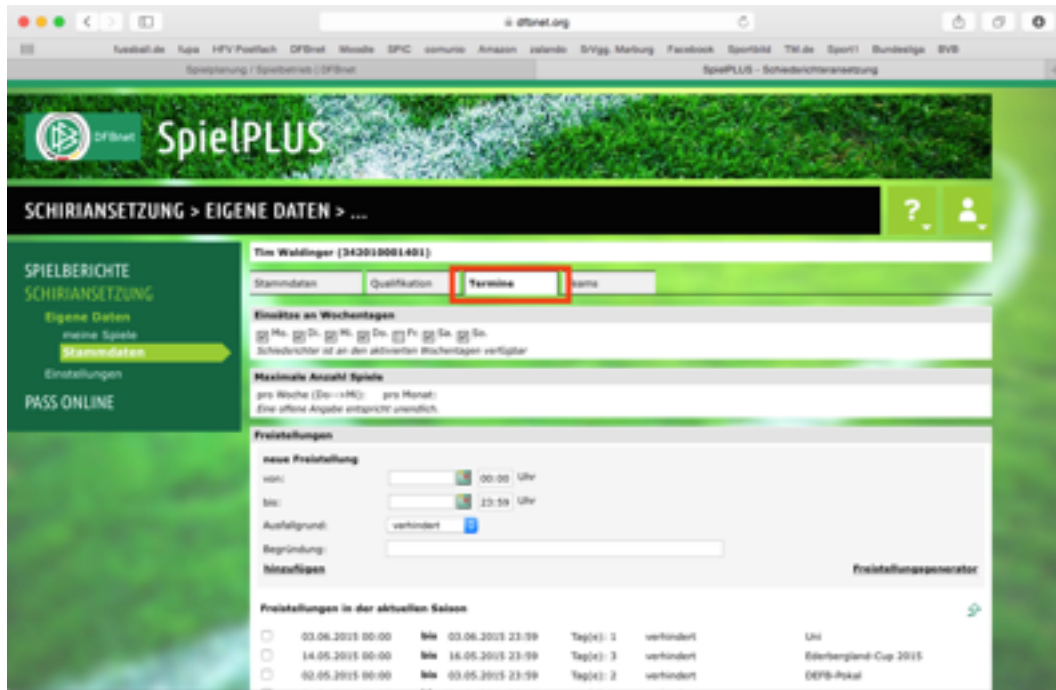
dfbnet.org

fussball.de fupa HFV Postfach DFBnet Moodle SPIC comunio Amazon zalando SrVgg. Marburg Facebook Sportbild TM.de Sport1 Bundesliga BVB

Spielplanung / Spielbetrieb | DFBnet

SpielPLUS - Schiedsrichteransetzung

DFBnet SpielPLUS

SCHIRIANSETZUNG > EIGENE DATEN > ...

?

SPIELBERICHTE
SCHIRIANSETZUNG
Eigene Daten
meine Spiele
Stammdaten
Einstellungen
PASS ONLINE

Tim Waldinger (343010001401)

Stammdaten | Qualifikation | Termine | Teams

Einsätze an Wochentagen
Mo. Di. Mi. Do. Fr. Sa. So.
Schiedsrichter ist an den aktivierten Wochentagen verfügbar

Maximale Anzahl Spiele
pro Woche (Do-->Mi): pro Monat:
Eine offene Angabe entspricht unendlich.

Freistellungen
neue Freistellung
von: 00:00 Uhr
bis: 23:59 Uhr
Ausfallgrund: verhindert
Begründung:
hinzufügen
Freistellungsgenerator

Freistellungen in der aktuellen Saison

| | 03.06.2015 00:00 | bis | 03.06.2015 23:59 | Tag(e): 1 | verhindert | Uni |
| | 14.05.2015 00:00 | bis | 16.05.2015 23:59 | Tag(e): 3 | verhindert | Ederbergland-Cup 2015 |
| | 02.05.2015 00:00 | bis | 03.05.2015 23:59 | Tag(e): 2 | verhindert | DEFB-Pokal |